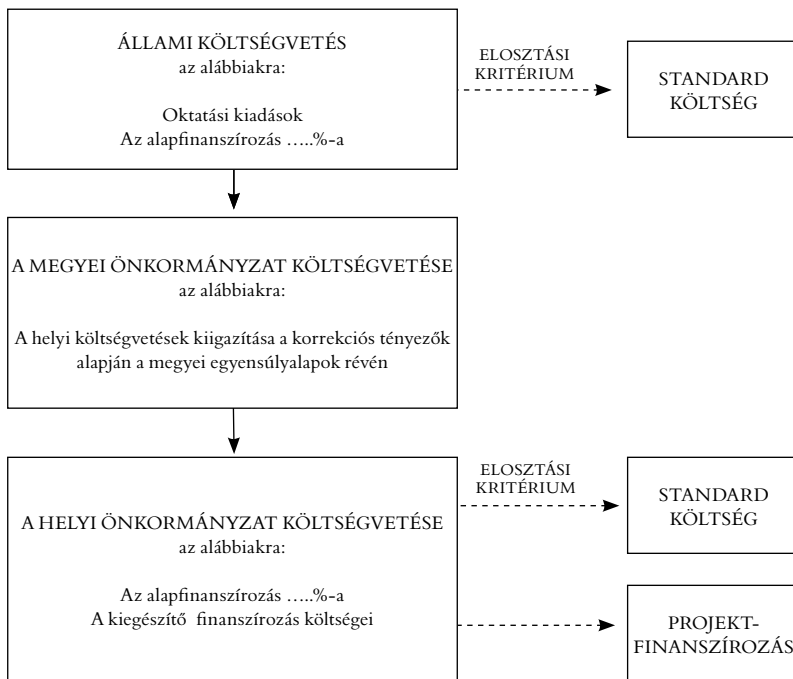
ÁLLAMI KÖLTSÉGVETÉS
az alábbiakra:

Oktatási kiadások
Az alapfinanszírozás …..%-a

ELOSZTÁSI KRITÉRIUM

STANDARD KÖLTSÉG

A MEGYEI ÖNKORMÁNYZAT KÖLTSÉGVETÉSE
az alábbiakra:

A helyi költségvetések kiigazítása a korrekciós tényezők alapján a megyei egyensúlyalapok révén

A HELYI ÖNKORMÁNYZAT KÖLTSÉGVETÉSE
az alábbiakra:

Az alapfinanszírozás …..%-a
A kiegészítő finanszírozás költségei

ELOSZTÁSI KRITÉRIUM

STANDARD KÖLTSÉG

PROJEKT-FINANSZÍROZÁS